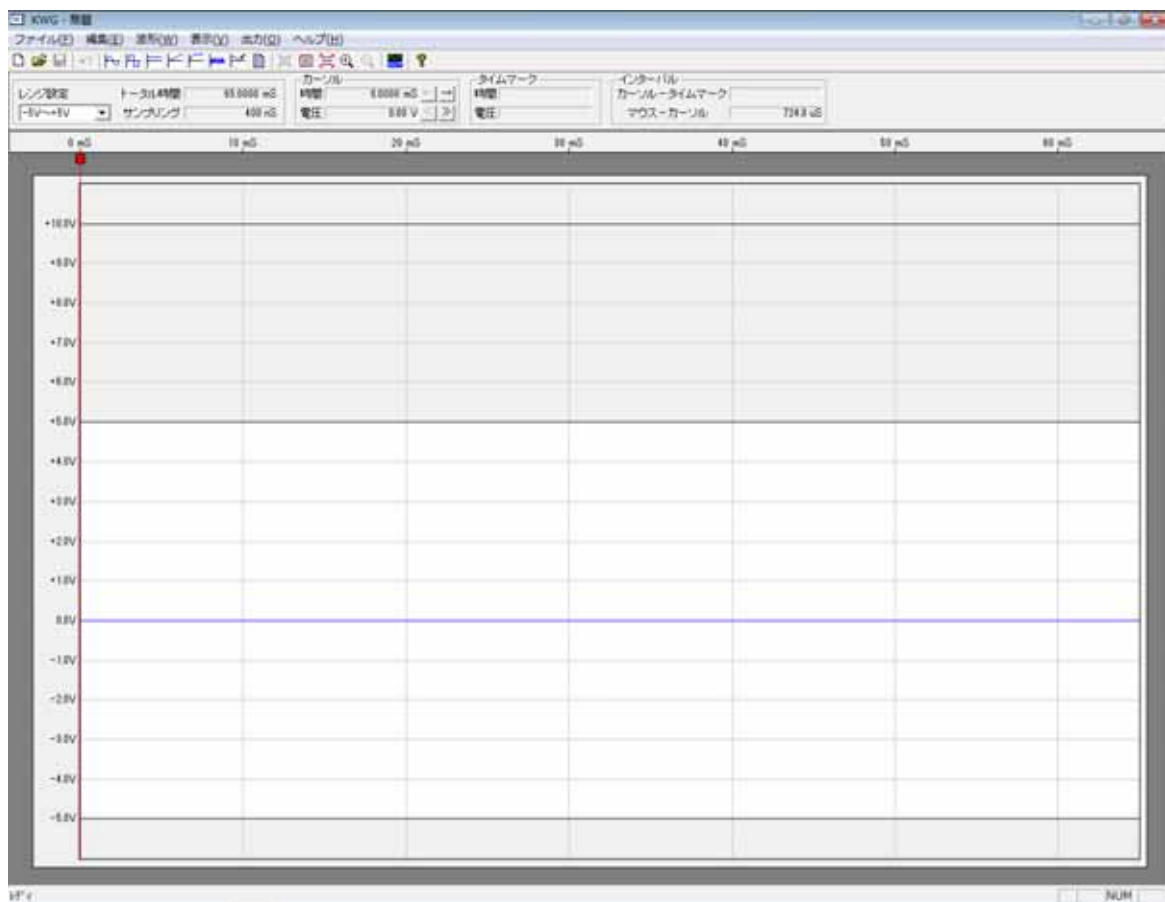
KWG - 無題

ファイル(F) 編集(E) 波形(W) 表示(V) 出力(O) ヘルプ(H)

レンジ設定 -5V～+5V
トータル時間 65.0000 mS
サンプリング 400 nS

カーソル
時間 0.0000 mS
電圧 0.00 V

タイムマーク
時間
電圧

インターバル
カーソル－タイムマーク
マウス－カーソル 724.0 uS

0 mS
10 mS
20 mS
30 mS
40 mS
50 mS
60 mS

+10.0V
+9.0V
+8.0V
+7.0V
+6.0V
+5.0V
+4.0V
+3.0V
+2.0V
+1.0V
0.0V
-1.0V
-2.0V
-3.0V
-4.0V
-5.0V

レディ
NUM